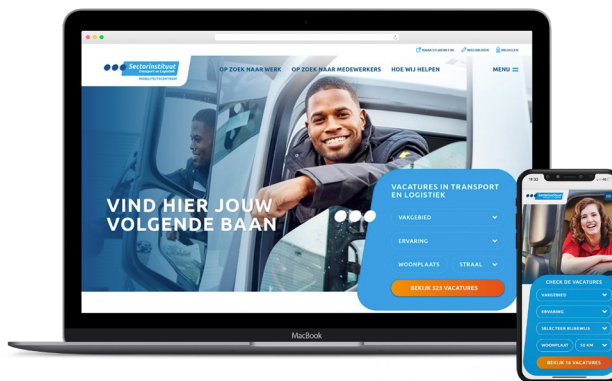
NAAR VACATURES   BELLEN   INLOGGEN

Sectorinstituut Transport en Logistiek MOBILITEITSCENTRUM

OP ZOEK NAAR WERK   OP ZOEK NAAR MEDEWERKERS   HOE WIJ HELPEN   MENU

VIND HIER JOUW VOLGENDE BAAN

VACATURES IN TRANSPORT EN LOGISTIEK

VAKGEBIED

ERVARING

WOONPLAATS   STRAAL

BEKIJK 523 VACATURES

MacBook

15:32

CHECK DE VACATURES

VAKGEBIED

ERVARING

SELECTEER RIJBEWIJS

WOONPLAATS   50 KM

BEKIJK 16 VACATURES